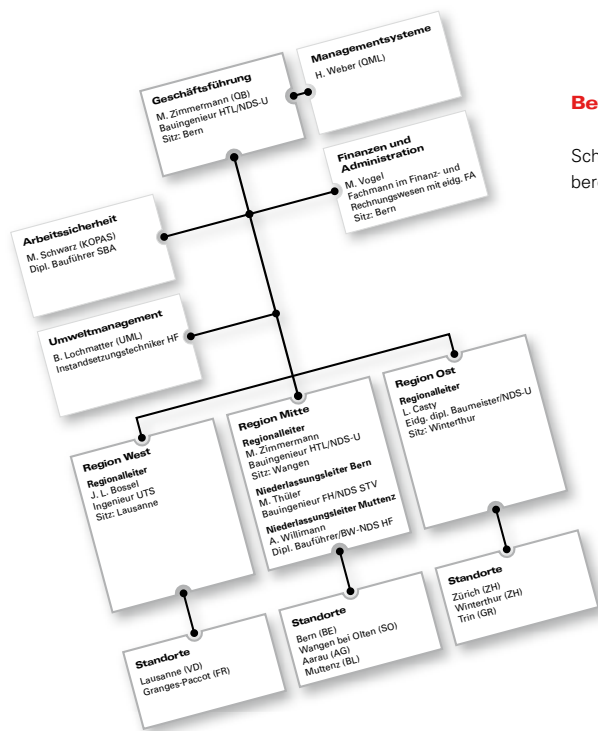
Managementsysteme
H. Weber (QML)

Geschäftsführung
M. Zimmermann (QB)
Bauingenieur HTL/NDS-U
Sitz: Bern

Be

Sch
ber

Finanzen und Administration
M. Vogel
Fachmann im Finanz- und Rechnungswesen mit eidg. FA
Sitz: Bern

Arbeitssicherheit
M. Schwarz (KOPAS)
Dipl. Bauführer SBA

Umweltmanagement
B. Lochmatter (UML)
Instandsetzungstechniker HF

Region West
Regionalleiter
J. L. Bossel
Ingenieur UTS
Sitz: Lausanne

Region Mitte
Regionalleiter
M. Zimmermann
Bauingenieur HTL/NDS-U
Sitz: Wangen
Niederlassungsleiter Bern
M. Thüler
Bauingenieur FH/NDS STV
Niederlassungsleiter Muttenz
A. Willimann
Dipl. Bauführer/BW-NDS HF

Region Ost
Regionalleiter
L. Casty
Eidg. dipl. Baumeister/NDS-U
Sitz: Winterthur

Standorte
Lausanne (VD)
Granges-Paccot (FR)

Standorte
Bern (BE)
Wangen bei Olten (SO)
Aarau (AG)
Muttenz (BL)

Standorte
Zürich (ZH)
Winterthur (ZH)
Trin (GR)